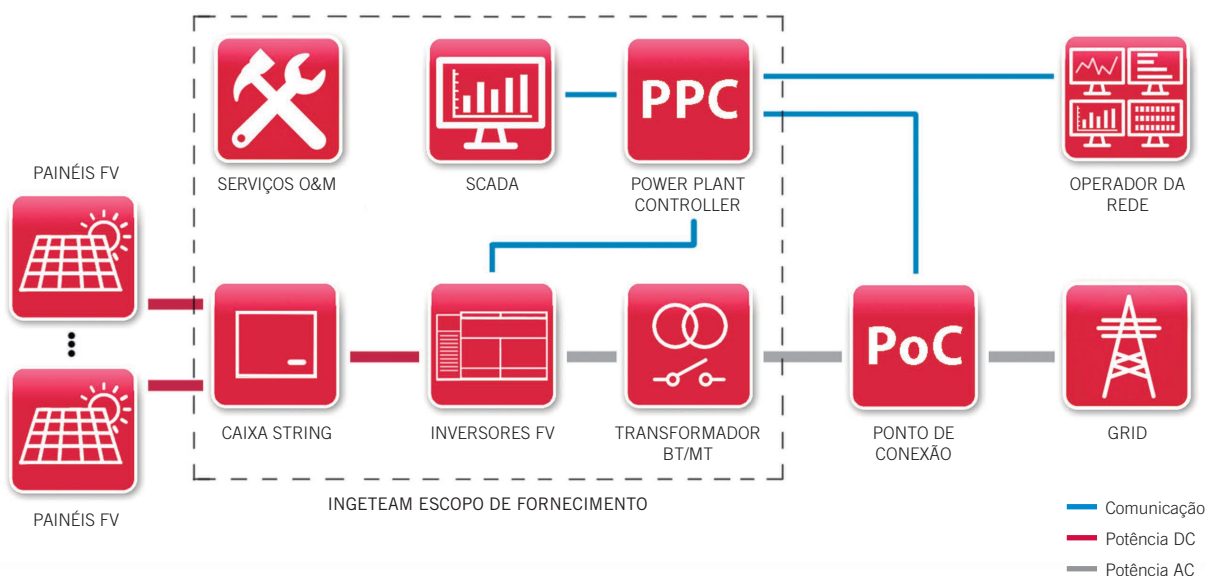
PAINÉIS FV

PAINÉIS FV

SERVIÇOS O&M

SCADA

PPC

POWER PLANT CONTROLLER

OPERADOR DA REDE

CAIXA STRING

INVERSORES FV

TRANSFORMADOR BT/MT

PoC

PONTO DE CONEXÃO

GRID

INGETEAM ESCOPO DE FORNECIMENTO

Comunicação
Potência DC
Potência AC